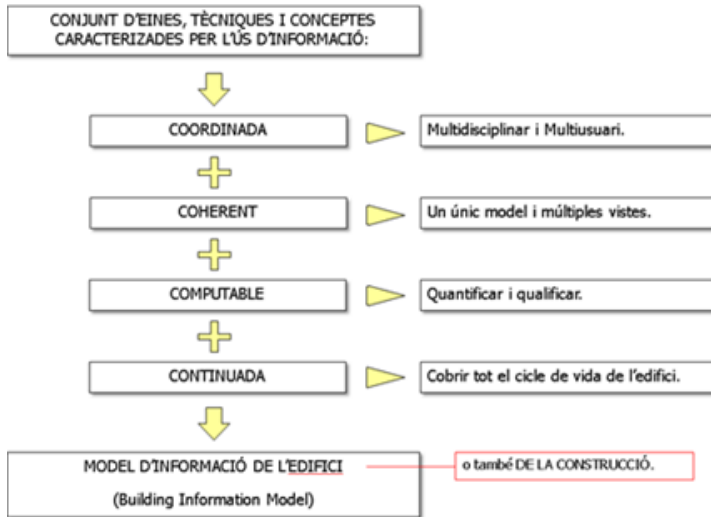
CONJUNT D'EINES, TÈCNIQUES I CONCEPTES CARACTERIZADES PER L'ÚS D'INFORMACIÓ:

COORDINADA

Multidisciplinar i Multiusuari.

COHERENT

Un únic model i múltiples vistes.

COMPUTABLE

Quantificar i qualificar.

CONTINUADA

Cobrir tot el cicle de vida de l'edifici.

MODEL D'INFORMACIÓ DE L'EDIFICI

(Building Information Model)

o també DE LA CONSTRUCCIÓ.